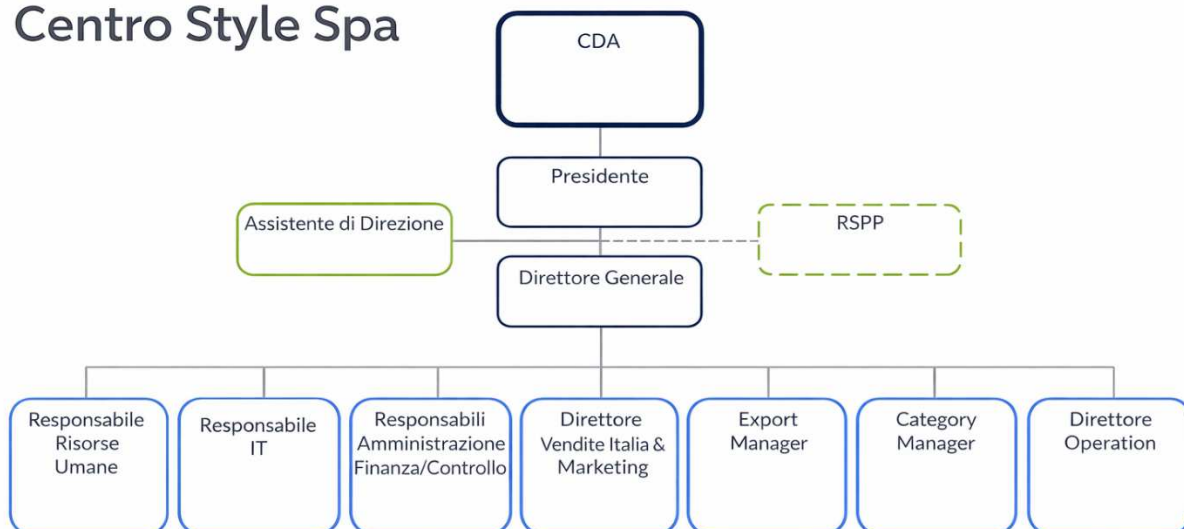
Centro Style Spa

CDA

Presidente

Assistente di Direzione

RSPP

Direttore Generale

Responsabile Risorse Umane

Responsabile IT

Responsabili Amministrazione Finanza/Controllo

Direttore Vendite Italia & Marketing

Export Manager

Category Manager

Direttore Operation